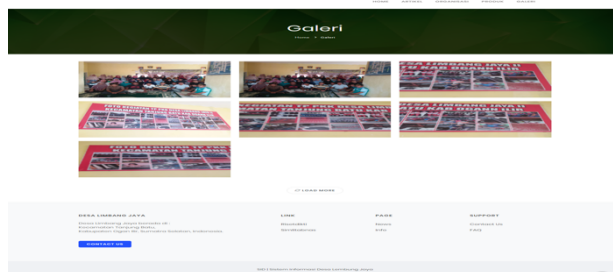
Galeri

Home > Galeri

DESA LIMBANG JAYA II

DESA LIMBANG JAYA II

LOAD MORE

DESA LIMBANG JAYA

Desa Limbang Jaya Kecamatan Tanjung Batu Kabupaten Ogan Ilir, Sumatera Selatan, Indonesia

CONTACT US

LINK

PAGE

SUPPORT

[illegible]